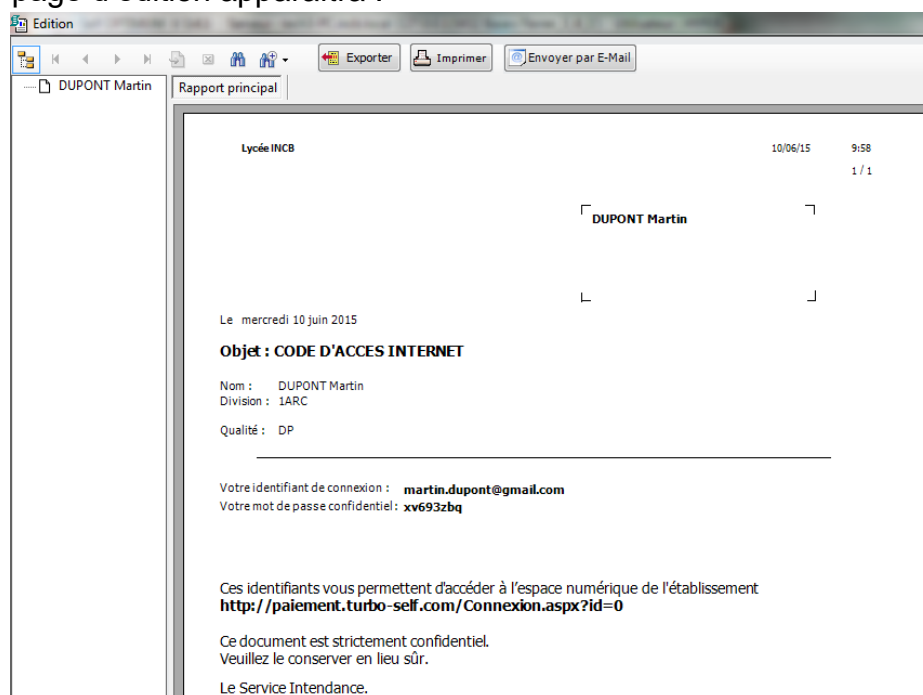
page d'édition apparaîtra :

Edition

Exporter
Imprimer
Envoyer par E-Mail

DUPONT Martin

Rapport principal

Lycée INCB
10/06/15
9:58
1 / 1

DUPONT Martin

Le mercredi 10 juin 2015

Objet : CODE D'ACCES INTERNET

Nom : DUPONT Martin
Division : 1ARC

Qualité : DP

Votre identifiant de connexion : martin.dupont@gmail.com
Votre mot de passe confidentiel : xv693zbq

Ces identifiants vous permettent d'accéder à l'espace numérique de l'établissement
http://paiement.turbo-self.com/Connexion.aspx?id=0

Ce document est strictement confidentiel.
Veuillez le conserver en lieu sûr.

Le Service Intendance.